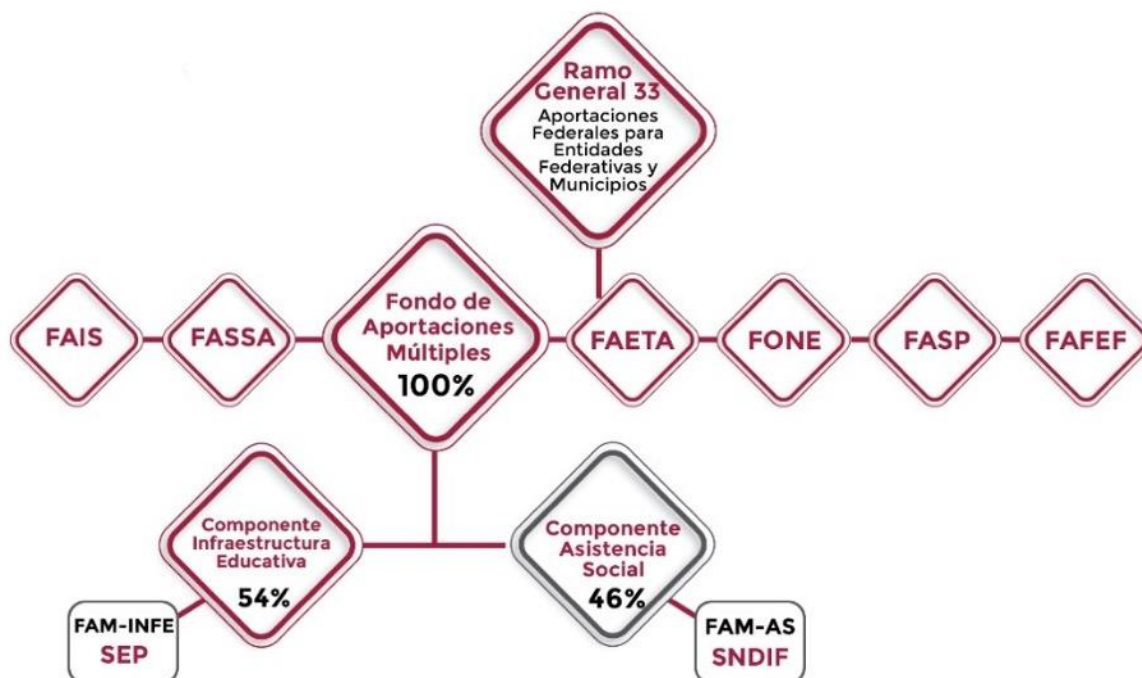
Ramo General 33
Aportaciones Federales para Entidades Federativas y Municipios

FAIS

FASSA

Fondo de Aportaciones Múltiples
100%

FAETA

FONE

FASP

FAFEF

Componente Infraestructura Educativa
54%

Componente Asistencia Social
46%

FAM-INFE
SEP

FAM-AS
SNDIF